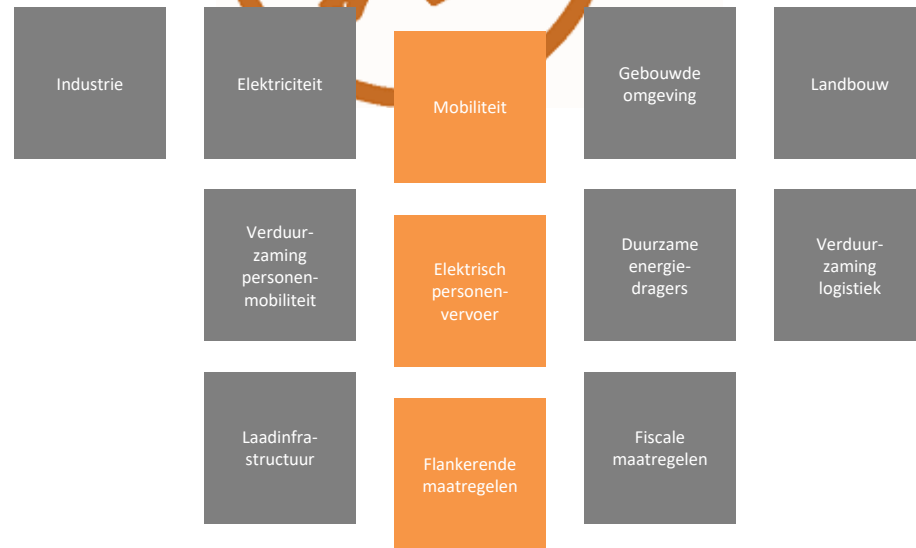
Industrie

Elektriciteit

Mobiliteit

Gebouwde omgeving

Landbouw

Verduurzaming personenmobiliteit

Elektrisch personenvervoer

Duurzame energiedragers

Verduurzaming logistiek

Laadinfrastructuur

Flankerende maatregelen

Fiscale maatregelen